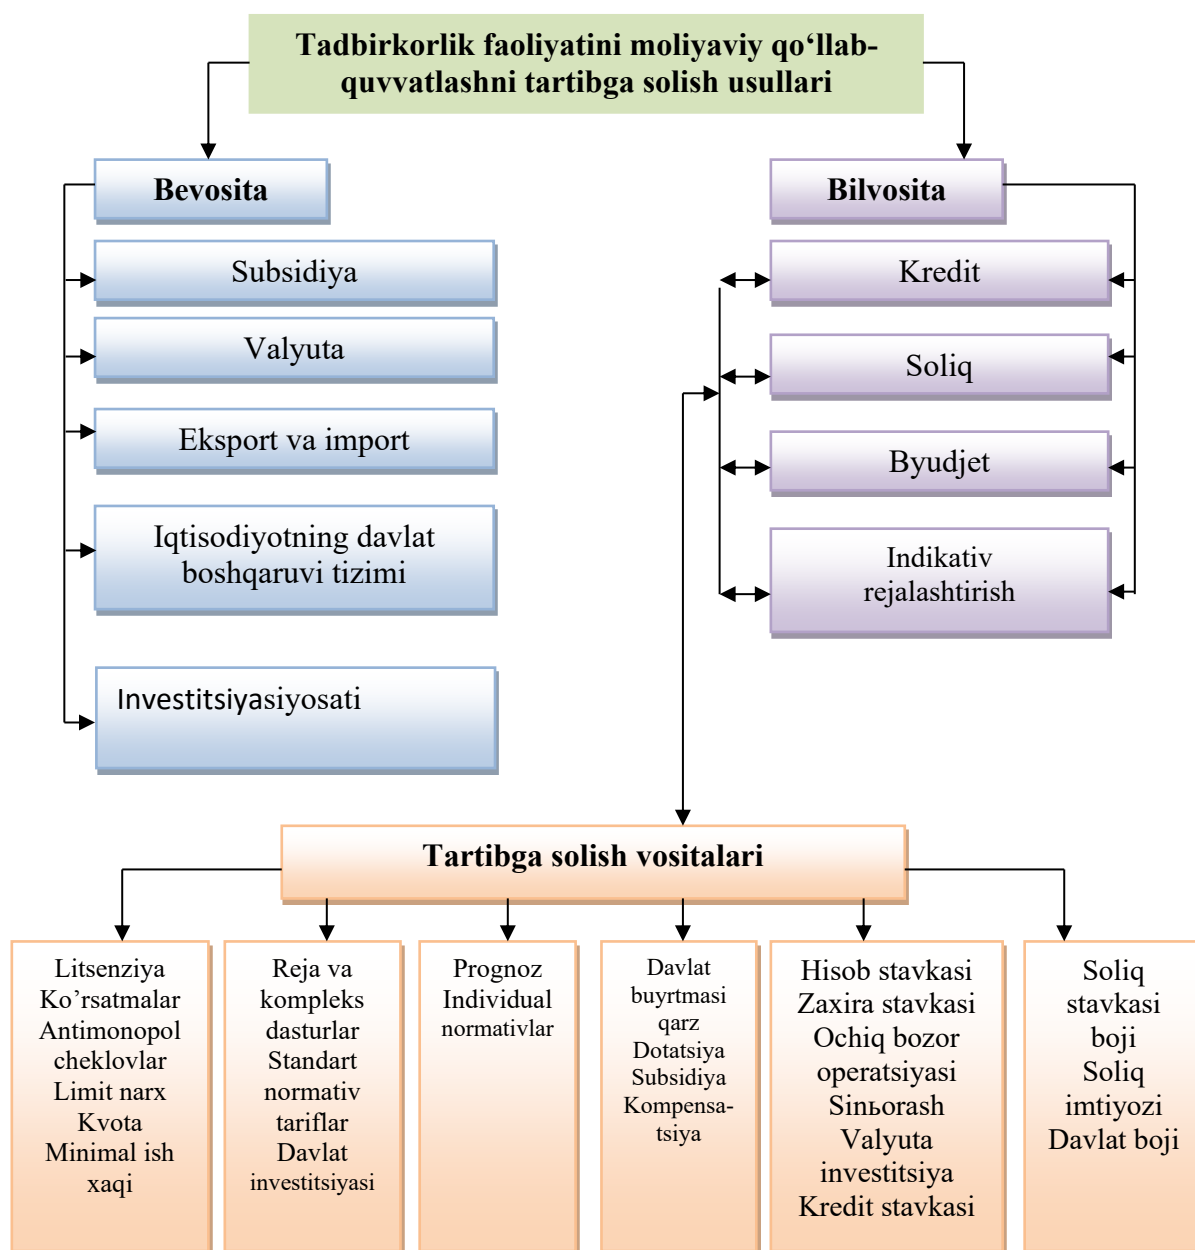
Tadbirkorlik faoliyatini moliyaviy qo‘llab-quvvatlashni tartibga solish usullari

Bevosita

Subsidiya

Valyuta

Eksport va import

Iqtisodiyotning davlat boshqaruvi tizimi

Investitsiyasiyosati

Bilvosita

Kredit

Soliq

Byudjet

Indikativ rejalashtirish

Tartibga solish vositalari

Litsenziya Ko’rsatmalar Antimonopol cheklovlar Limit narx Kvota Minimal ish xaqi

Reja va kompleks dasturlar Standart normativ tariflar Davlat investitsiyasi

Prognoz Individual normativlar

Davlat buyrtmasi qarz Dotatsiya Subsidiya Kompensa-tsiya

Hisob stavkasi Zaxira stavkasi Ochiq bozor operatsiyasi Sinьorash Valyuta investitsiya Kredit stavkasi

Soliq stavkasi boji Soliq imtiyozi Davlat boji